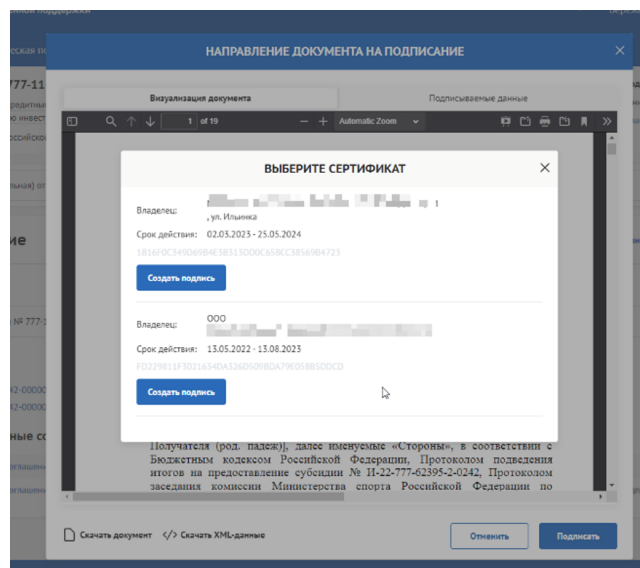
НАПРАВЛЕНИЕ ДОКУМЕНТА НА ПОДПИСАНИЕ

Визуализация документа

Подписываемые данные

1 of 19

Automatic Zoom

ВЫБЕРИТЕ СЕРТИФИКАТ

Владелец: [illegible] 1 , ул. Ильинка

Срок действия: 02.03.2023 - 25.05.2024

1B16F0C349D69B4E3B315D00C658CC5B569B4725

Создать подпись

Владелец: ООО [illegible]

Срок действия: 13.05.2022 - 13.08.2023

FD229811F3D21634DA326D509BDA79E058B5DDCD

Создать подпись

Получателя (род. падеж)], далее именуемые «Стороны», в соответствии с Бюджетным кодексом Российской Федерации, Протоколом подведения итогов на предоставление субсидии № И-22-777-62395-2-0242, Протоколом заседания комиссии Министерства спорта Российской Федерации по

Скачать документ

Скачать XML-данные

Отменить

Подписать